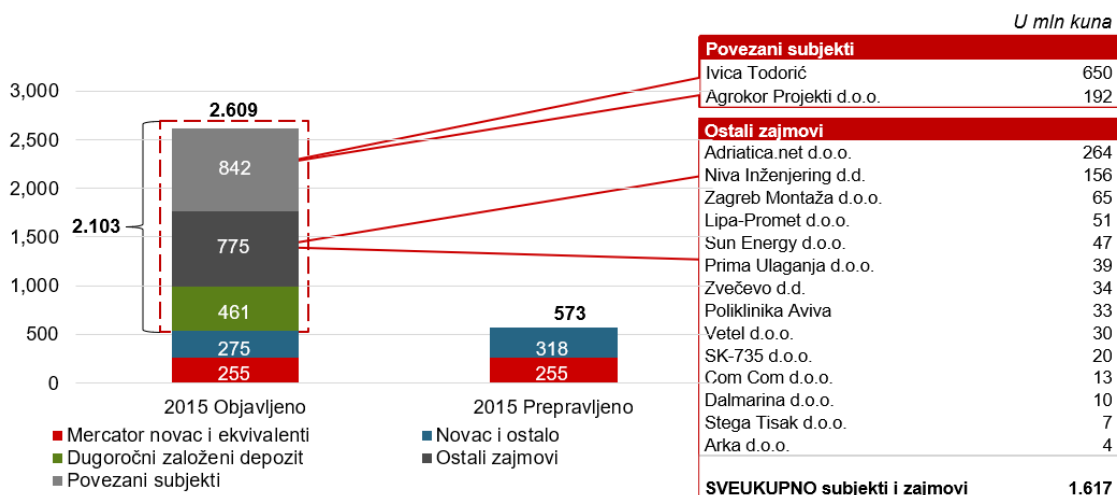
U mln kuna

3,000
2,500
2,000
1,500
1,000
500
0

2.609
2.103
842
775
461
275
255
573
318
255

2015 Objavljeno
2015 Prepravljeno

■ Mercator novac i ekvivalenti
■ Novac i ostalo
■ Dugoročni založeni depozit
■ Ostali zajmovi
■ Povezani subjekti

| Povezani subjekti | |
|---|---|
| Ivica Todorić | 650 |
| Agrokor Projekti d.o.o. | 192 |

| Ostali zajmovi | |
|---|---|
| Adriatica.net d.o.o. | 264 |
| Niva Inženjering d.d. | 156 |
| Zagreb Montaža d.o.o. | 65 |
| Lipa-Promet d.o.o. | 51 |
| Sun Energy d.o.o. | 47 |
| Prima Ulaganja d.o.o. | 39 |
| Zvečevo d.d. | 34 |
| Poliklinika Aviva | 33 |
| Vetel d.o.o. | 30 |
| SK-735 d.o.o. | 20 |
| Com Com d.o.o. | 13 |
| Dalmarina d.o.o. | 10 |
| Stega Tisak d.o.o. | 7 |
| Arka d.o.o. | 4 |

| SVEUKUPNO subjekti i zajmovi | 1.617 |
|---|---|